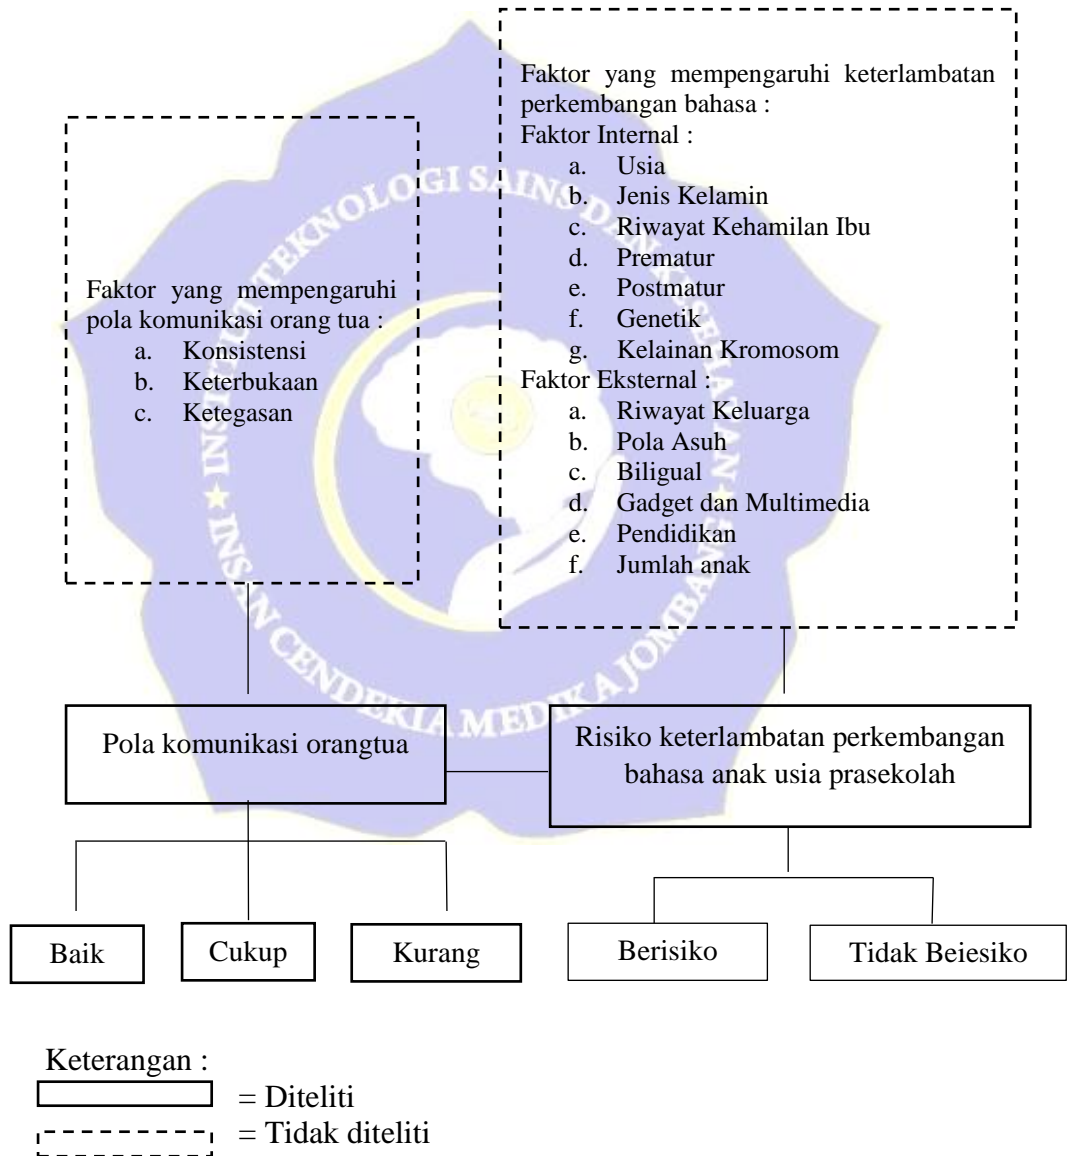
Faktor yang mempengaruhi keterlambatan perkembangan bahasa :
Faktor Internal :
a. Usia
b. Jenis Kelamin
c. Riwayat Kehamilan Ibu
d. Prematur
e. Postmatur
f. Genetik
g. Kelainan Kromosom
Faktor Eksternal :
a. Riwayat Keluarga
b. Pola Asuh
c. Biligual
d. Gadget dan Multimedia
e. Pendidikan
f. Jumlah anak

Faktor yang mempengaruhi pola komunikasi orang tua :
a. Konsistensi
b. Keterbukaan
c. Ketegasan

INSTITUT TEKNOLOGI SAINS DAN KESEHATAN INSAN CENDEKIA MEDIKA JOMBANG

Pola komunikasi orangtua

Risiko keterlambatan perkembangan bahasa anak usia prasekolah

Baik

Cukup

Kurang

Berisiko

Tidak Beiesiko

Keterangan :
= Diteliti
= Tidak diteliti